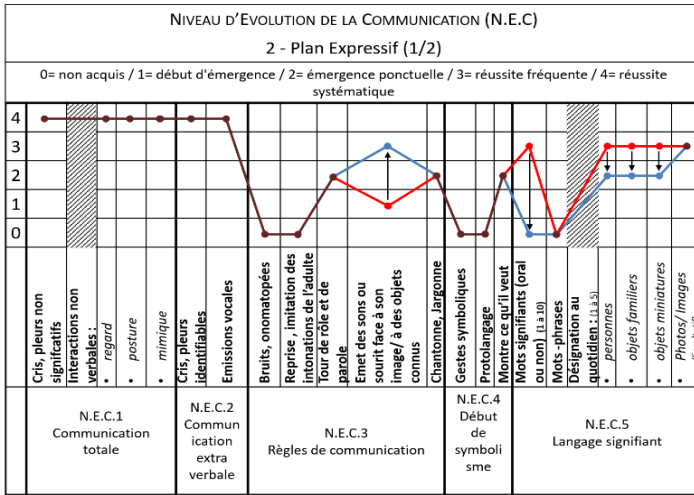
NIVEAU D'EVOLUTION DE LA COMMUNICATION (N.E.C)

2 - Plan Expressif (1/2)

0= non acquis / 1= début d'émergence / 2= émergence ponctuelle / 3= réussite fréquente / 4= réussite systématique

4
3
2
1
0

Cris, pleurs non significatifs
Interactions non verbales :
• regard
• posture
• mimique
Cris, pleurs identifiables
Emissions vocales
Bruits, onomatopées
Reprise , imitation des intonations de l'adulte
Tour de rôle et de parole
Emet des sons ou sourit face à son image/ à des objets connus
Chantonne, Jargonne
Gestes symboliques
Protolangage
Montre ce qu'il veut
Mots signifiants (oral ou non) (1 à 10)
Mots -phrases
Désignation au quotidien : (1 à 5)
• personnes
• objets familiers
• objets miniatures
• Photos/ Images

| N.E.C.1 Communication totale | N.E.C.2 Communication extra verbale | N.E.C.3 Règles de communication | N.E.C.4 Début de symbolisme | N.E.C.5 Langage signifiant |